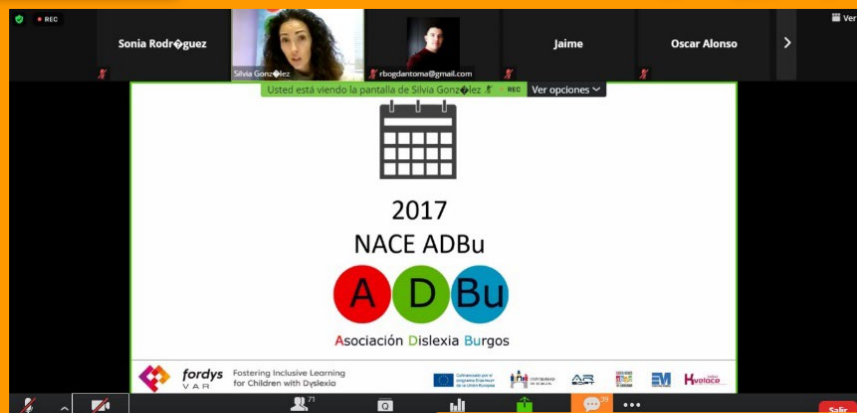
REC

Sonia Rodr�guez

Silvia Gonz�lez

rbogdantoma@gmail.com

Jaime

Oscar Alonso

Ver

Usted está viendo la pantalla de Silvia Gonz�lez REC Ver opciones

2017

NACE ADBu

A D Bu

Asociación Dislexia Burgos

fordys VAR

Fostering Inclusive Learning for Children with Dyslexia

71

Salir